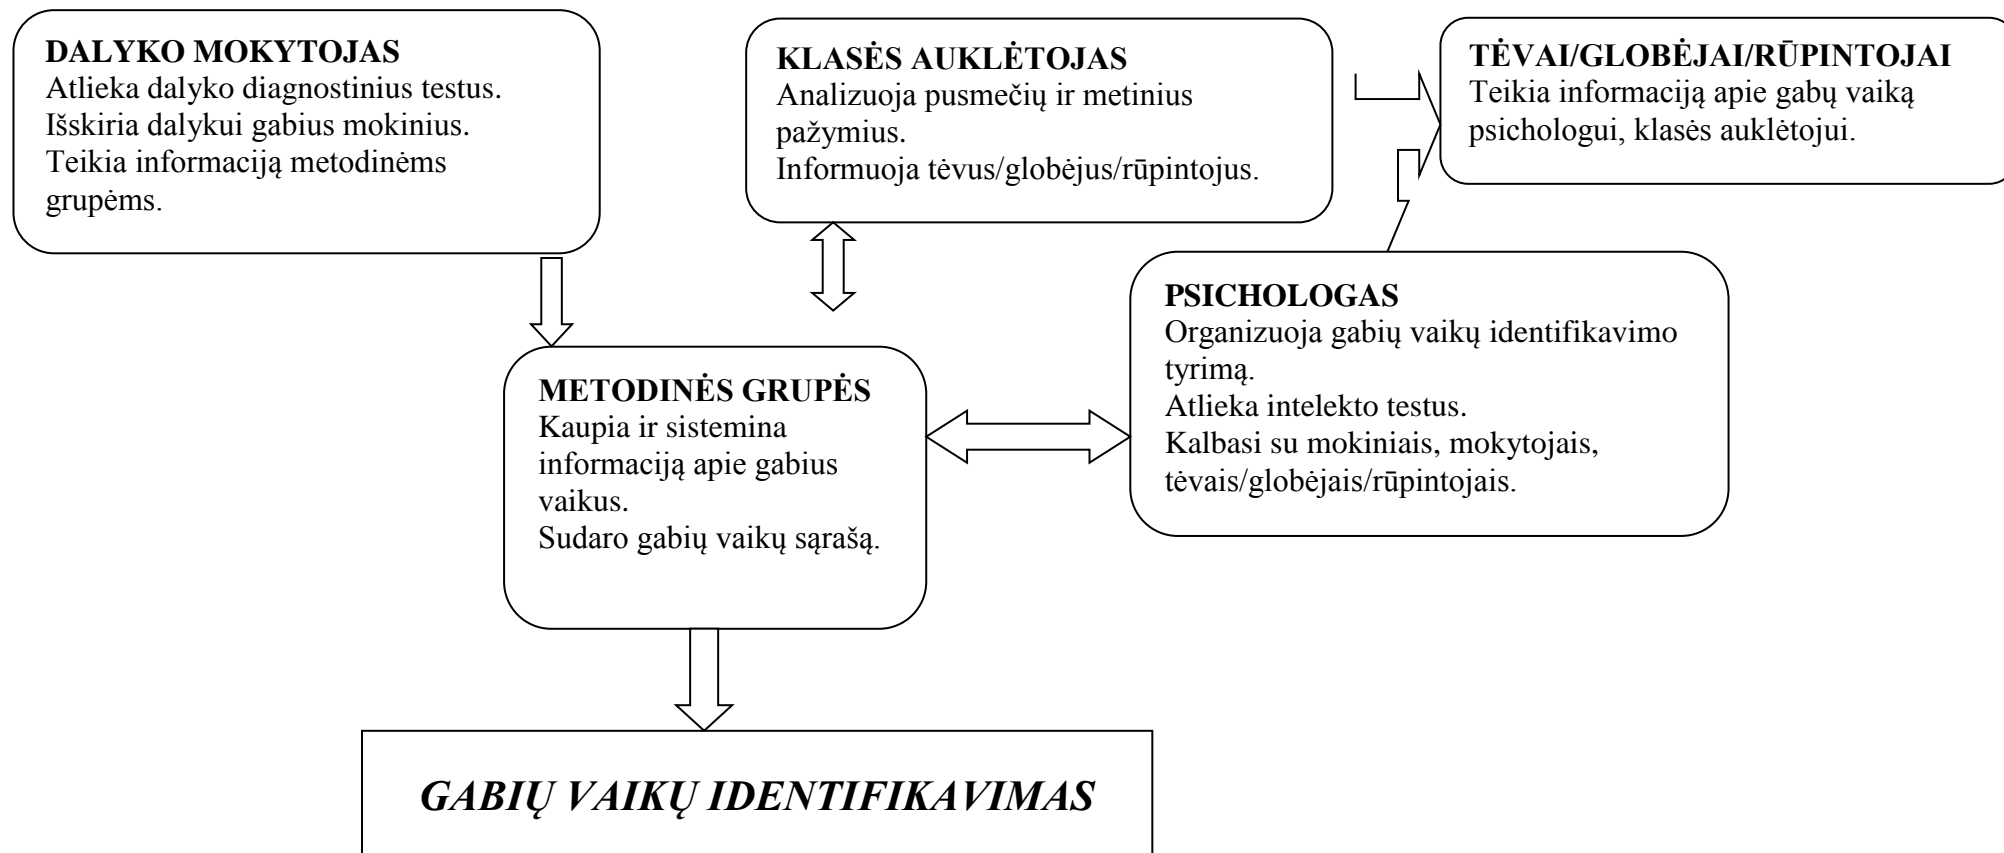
DALYKO MOKYTOJAS
Atlieka dalyko diagnostinius testus.
Išskiria dalykui gabius mokinius.
Teikia informaciją metodinėms grupėms.

KLASĖS AUKLĖTOJAS
Analizuoja pusmečių ir metinius pažymius.
Informuoja tėvus/globėjus/rūpintojus.

TĖVAI/GLOBĖJAI/RŪPINTOJAI
Teikia informaciją apie gabų vaiką psichologui, klasės auklėtojui.

PSICHOLOGAS
Organizuoja gabių vaikų identifikavimo tyrimą.
Atlieka intelekto testus.
Kalbasi su mokiniais, mokytojais, tėvais/globėjais/rūpintojais.

METODINĖS GRUPĖS
Kaupia ir sistemina informaciją apie gabius vaikus.
Sudaro gabių vaikų sąrašą.

GABIŲ VAIKŲ IDENTIFIKAVIMAS